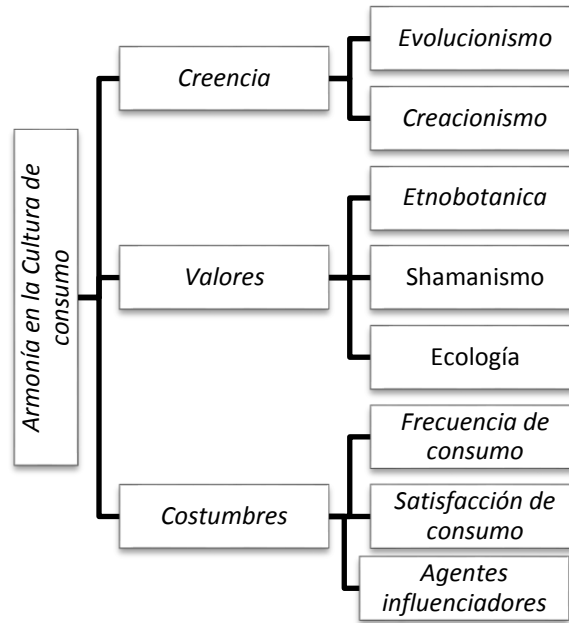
Armonía en la Cultura de consumo

Creencia

Evolucionismo

Creacionismo

Valores

Etnobotanica

Shamanismo

Ecología

Costumbres

Frecuencia de consumo

Satisfacción de consumo

Agentes influenciadores